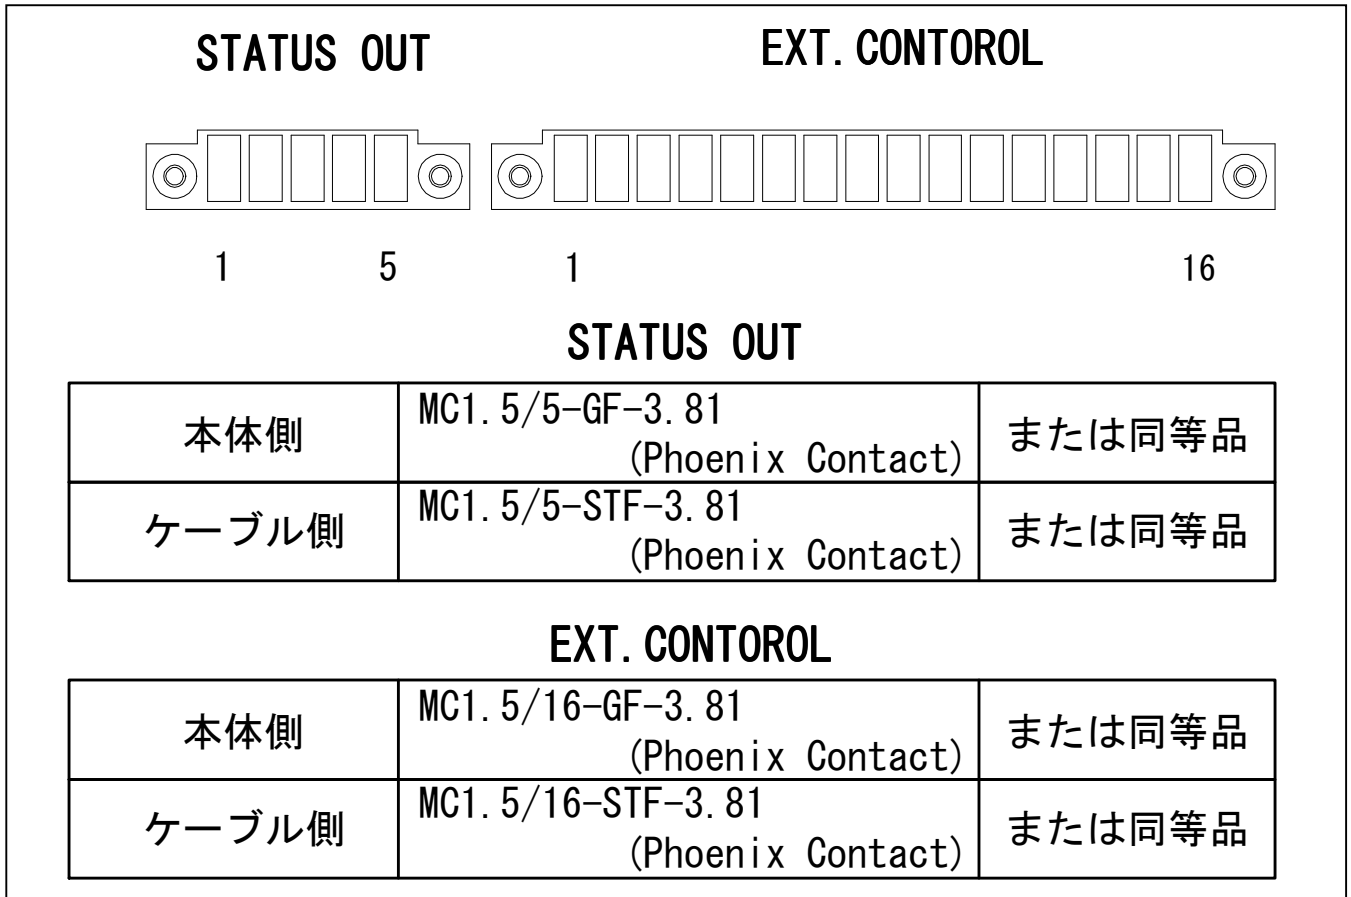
STATUS OUT

EXT.CONTOROL

1 5 1 16

STATUS OUT

| 本体側 | MC1.5/5-GF-3.81 (Phoenix Contact) | または同等品 |
|---|---|---|
| ケーブル側 | MC1.5/5-STF-3.81 (Phoenix Contact) | または同等品 |

EXT.CONTOROL

| 本体側 | MC1.5/16-GF-3.81 (Phoenix Contact) | または同等品 |
|---|---|---|
| ケーブル側 | MC1.5/16-STF-3.81 (Phoenix Contact) | または同等品 |